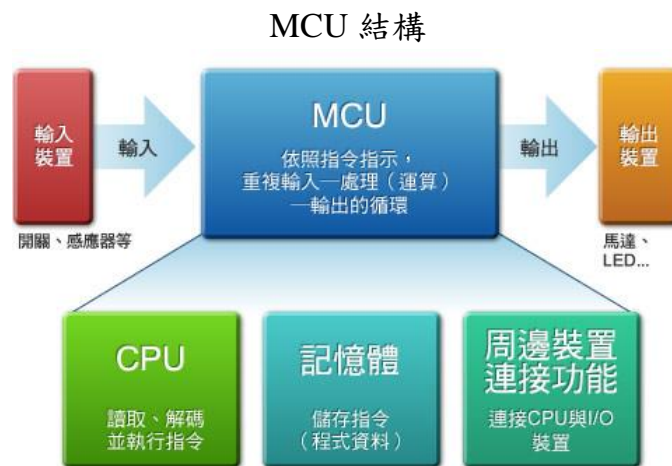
MCU 結構

輸入裝置

輸入

MCU

依照指令指示，重複輸入—處理（運算）—輸出的循環

輸出

輸出裝置

開關、感應器等

馬達、LED...

CPU

讀取、解碼並執行指令

記憶體

儲存指令（程式資料）

周邊裝置連接功能

連接CPU與I/O裝置